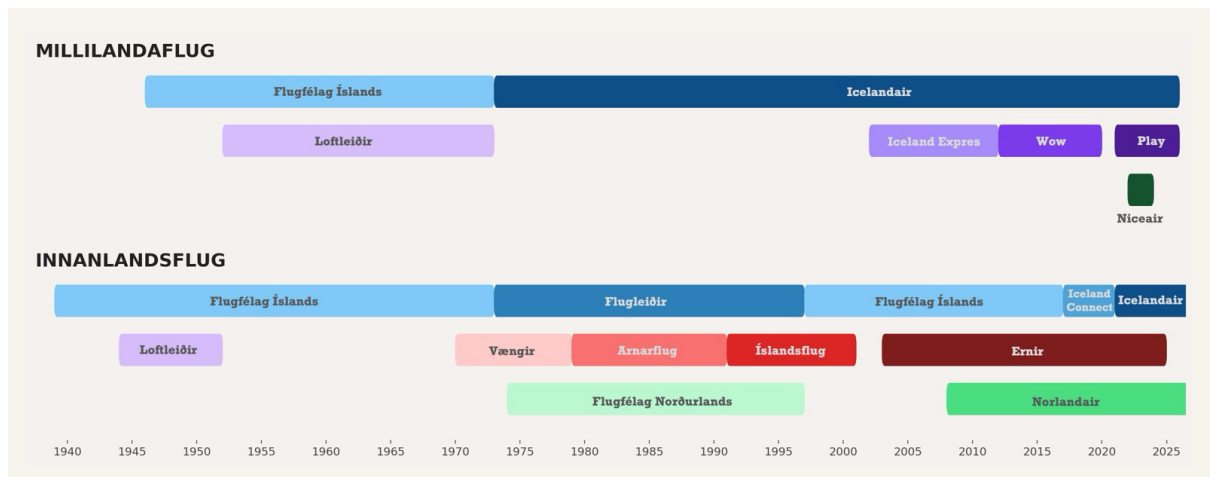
MILLILANDAFLUG

Flugfélag Íslands
Icelandair
Loftleiðir
Iceland Expres
Wow
Play
Niceair

INNANLANDSFLUG

Flugfélag Íslands
Flugleiðir
Flugfélag Íslands
Iceland Connect
Icelandair
Loftleiðir
Vængir
Arnarflug
Íslandsflug
Ernir
Flugfélag Norðurlands
Norlandair

1940 1945 1950 1955 1960 1965 1970 1975 1980 1985 1990 1995 2000 2005 2010 2015 2020 2025